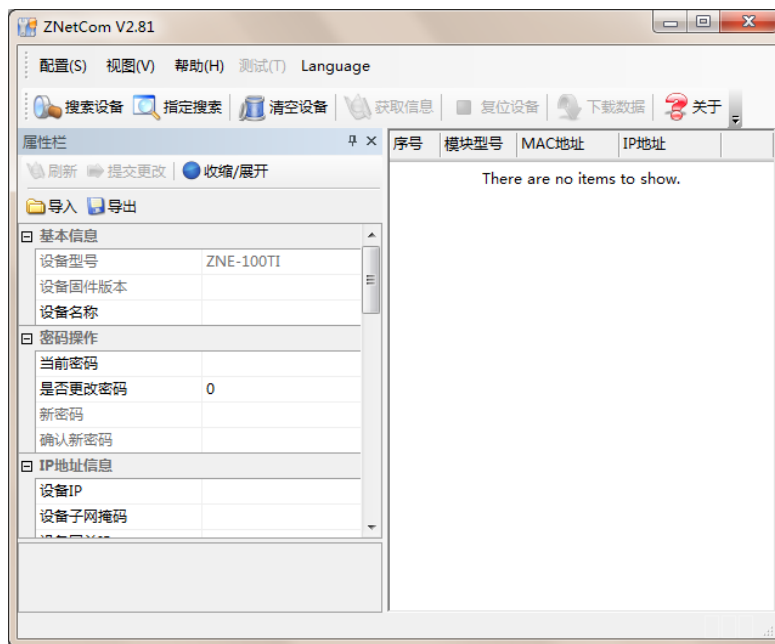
ZNetCom V2.81

配置(S) 视图(V) 帮助(H) 测试(T) Language

搜索设备 指定搜索 清空设备 获取信息 复位设备 下载数据 关于

属性栏

刷新 提交更改 收缩/展开

导入 导出

| 基本信息 | |
|---|---|
| 设备型号 | ZNE-100TI |
| 设备固件版本 | |
| 设备名称 | |
| 密码操作 | |
| 当前密码 | |
| 是否更改密码 | 0 |
| 新密码 | |
| 确认新密码 | |
| IP地址信息 | |
| 设备IP | |
| 设备子网掩码 | |

| 序号 | 模块型号 | MAC地址 | IP地址 |
|---|---|---|---|

There are no items to show.